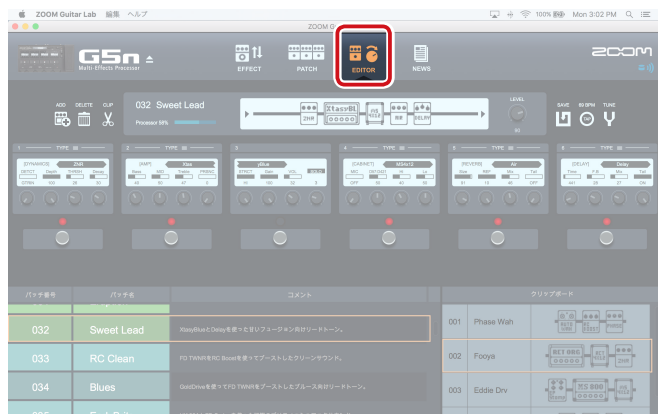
ZOOM Guitar Lab 編集 ヘルプ

100% Mon 3:02 PM

ZOOM G

G5n Multi-Effects Processor

EFFECT PATCH EDITOR NEWS

ZOOM

ADD DELETE CLIP

032 Sweet Lead

Processor 58%

ZNR XtasyBL

LEVEL

SAVE 80 BPM TUNE

1 TYPE [DYNAMICS] ZNR DETCT Depth THRSH Decay
2 TYPE [AMP] Xtas
3 TYPE
4 TYPE [CABINET]
5 TYPE [REVERB] Air
6 TYPE [DELAY] Delay Time F.B Mix Tail

パッチ番号 パッチ名 コメント

032 Sweet Lead
033 RC Clean
034 Blues

クリップボード

001 Phase Wah
002 Fooya
003 Eddie Drv